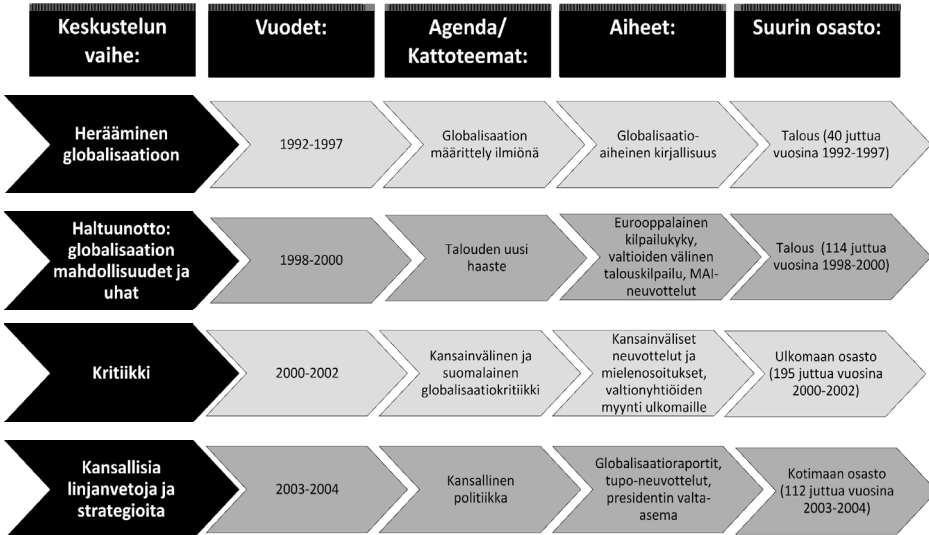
| Keskustelun vaihe: | Vuodet: | Agenda/ Kattoteemat: | Aiheet: | Suurin osasto: |
|---|---|---|---|---|
| Herääminen globalisaatioon | 1992-1997 | Globalisaation määrittely ilmiönä | Globalisaatio-aiheinen kirjallisuus | Talous (40 juttua vuosina 1992-1997) |
| Haltuunotto: globalisaation mahdollisuudet ja uhat | 1998-2000 | Talouden uusi haaste | Eurooppalainen kilpailukyky, valtioiden välinen talouskilpailu, MAI-neuvottelut | Talous (114 juttua vuosina 1998-2000) |
| Kritiikki | 2000-2002 | Kansainvälinen ja suomalainen globalisaatiokritiikki | Kansainväliset neuvottelut ja mielenosoitukset, valtionyhtiöiden myynti ulkomaille | Ulkomaan osasto (195 juttua vuosina 2000-2002) |
| Kansallisia linjanvetoja ja strategioita | 2003-2004 | Kansallinen politiikka | Globalisaatioraportit, tupo-neuvottelut, presidentin valta-asema | Kotimaan osasto (112 juttua vuosina 2003-2004) |